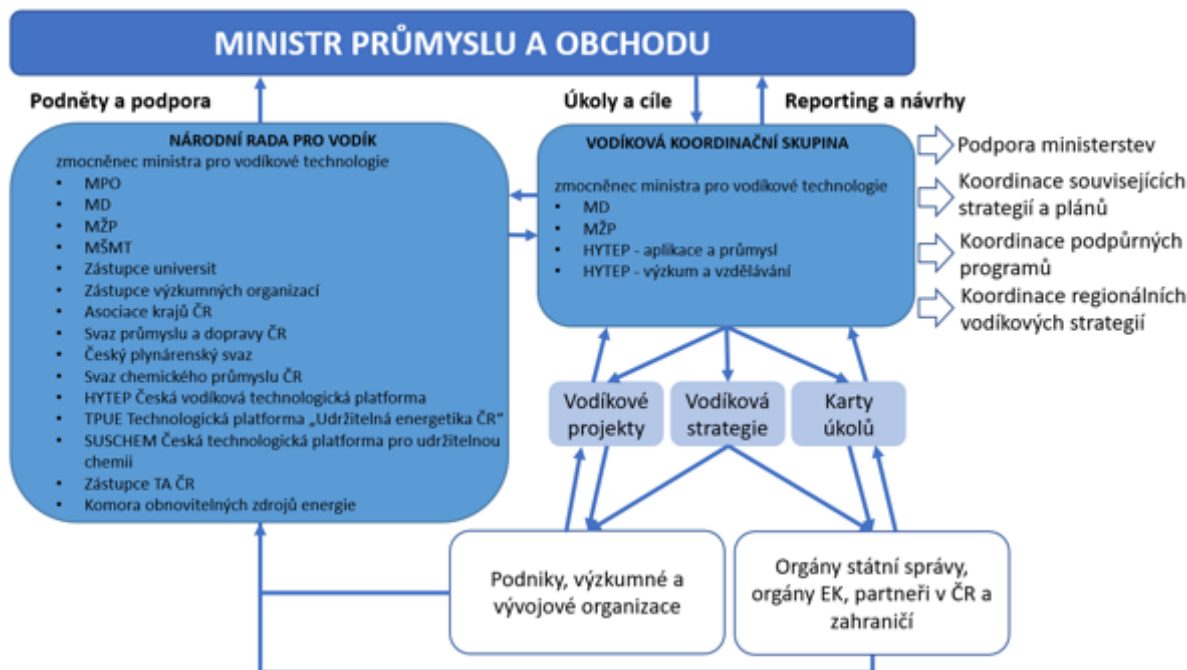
MINISTR PRŮMYSLU A OBCHODU

Podněty a podpora

Úkoly a cíle

Reporting a návrhy

NÁRODNÍ RADA PRO VODÍK
zmocněnec ministra pro vodíkové technologie
- MPO
- MD
- MŽP
- MŠMT
- Zástupce universit
- Zástupce výzkumných organizací
- Asociace krajů ČR
- Svaz průmyslu a dopravy ČR
- Český plynárenský svaz
- Svaz chemického průmyslu ČR
- HYTEP Česká vodíková technologická platforma
- TPUE Technologická platforma „Udržitelná energetika ČR"
- SUSCHEM Česká technologická platforma pro udržitelnou chemii
- Zástupce TA ČR
- Komora obnovitelných zdrojů energie

VODÍKOVÁ KOORDINAČNÍ SKUPINA
zmocněnec ministra pro vodíkové technologie
- MD
- MŽP
- HYTEP - aplikace a průmysl
- HYTEP - výzkum a vzdělávání

Podpora ministerstev

Koordinace souvisejících strategií a plánů

Koordinace podpůrných programů

Koordinace regionálních vodíkových strategií

Vodíkové projekty

Vodíková strategie

Karty úkolů

Podniky, výzkumné a vývojové organizace

Orgány státní správy, orgány EK, partneři v ČR a zahraničí